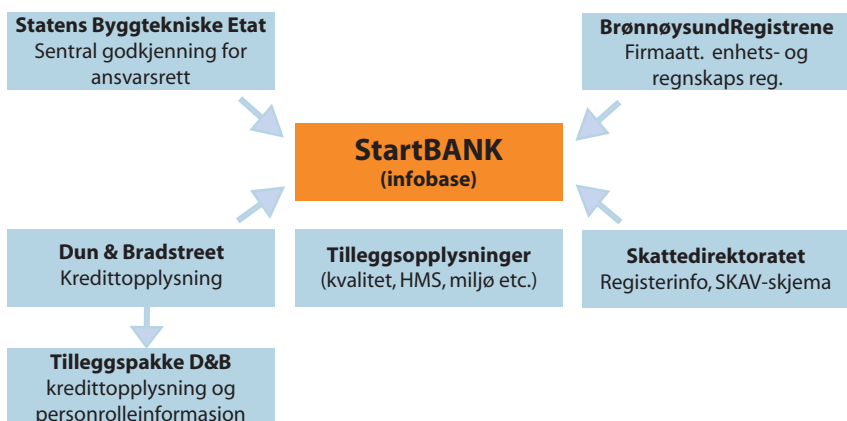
Statens Byggtekniske Etat
Sentral godkjenning for ansvarsrett

BrønnøysundRegistrene
Firmaatt. enhets- og regnskaps reg.

StartBANK
(infobase)

Dun & Bradstreet
Kredittopplysning

Tilleggsopplysninger
(kvalitet, HMS, miljø etc.)

Skattedirektoratet
Registerinfo, SKAV-skjema

Tilleggspakke D&B
kredittopplysning og personrolleinformasjon